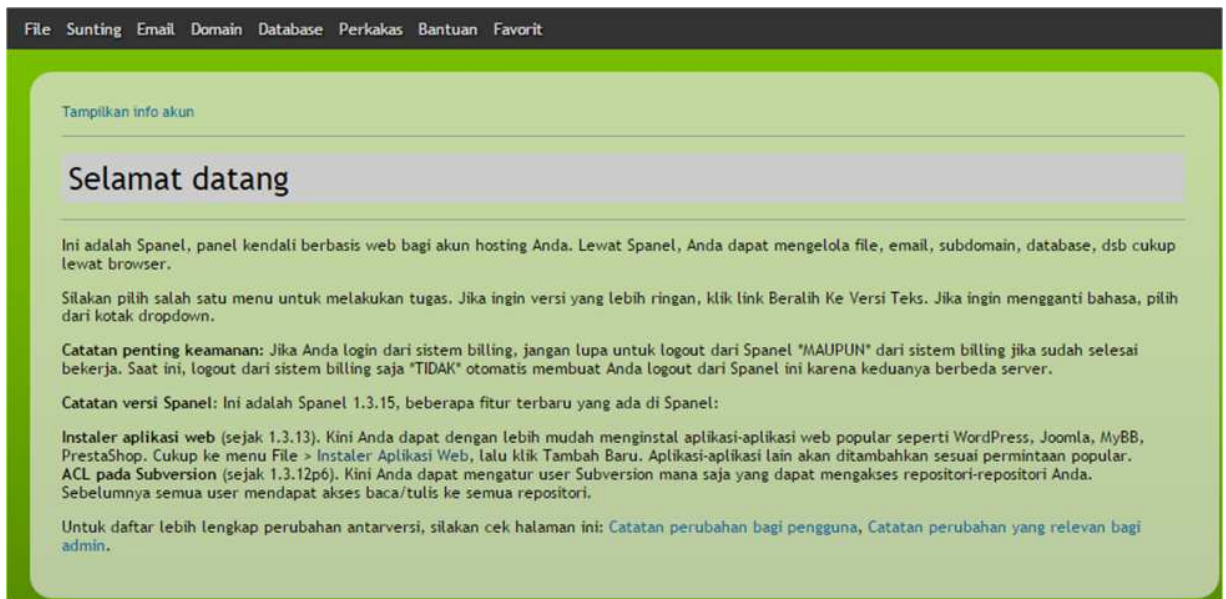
File Sunting Email Domain Database Perkakas Bantuan Favorit

Tampilkan info akun

Selamat datang

Ini adalah Spanel, panel kendali berbasis web bagi akun hosting Anda. Lewat Spanel, Anda dapat mengelola file, email, subdomain, database, dsb cukup lewat browser.

Silakan pilih salah satu menu untuk melakukan tugas. Jika ingin versi yang lebih ringan, klik link Beralih Ke Versi Teks. Jika ingin mengganti bahasa, pilih dari kotak dropdown.

Catatan penting keamanan: Jika Anda login dari sistem billing, jangan lupa untuk logout dari Spanel *MAUPUN* dari sistem billing jika sudah selesai bekerja. Saat ini, logout dari sistem billing saja *TIDAK* otomatis membuat Anda logout dari Spanel ini karena keduanya berbeda server.

Catatan versi Spanel: Ini adalah Spanel 1.3.15, beberapa fitur terbaru yang ada di Spanel:

Instaler aplikasi web (sejak 1.3.13). Kini Anda dapat dengan lebih mudah menginstal aplikasi-aplikasi web popular seperti WordPress, Joomla, MyBB, PrestaShop. Cukup ke menu File > Instaler Aplikasi Web, lalu klik Tambah Baru. Aplikasi-aplikasi lain akan ditambahkan sesuai permintaan popular.
ACL pada Subversion (sejak 1.3.12p6). Kini Anda dapat mengatur user Subversion mana saja yang dapat mengakses repositori-repositori Anda. Sebelumnya semua user mendapat akses baca/tulis ke semua repositori.

Untuk daftar lebih lengkap perubahan antarversi, silakan cek halaman ini: Catatan perubahan bagi pengguna, Catatan perubahan yang relevan bagi admin.